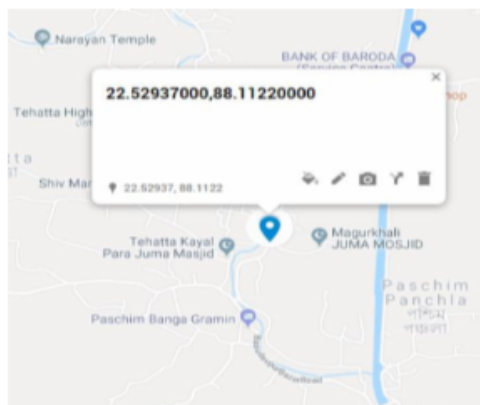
Narayan Temple

BANK OF BARODA
(Service Centre)

×

22.52937000,88.11220000

Tehatta High

op

tta

Shiv Mar

22.52937, 88.1122

Magurkhali
JUMA MOSJID

Tehatta Kayal
Para Juma Masjid

Paschim
Panchla
পশ্চিম
পাঞ্চলা

Paschim Banga Gramin

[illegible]